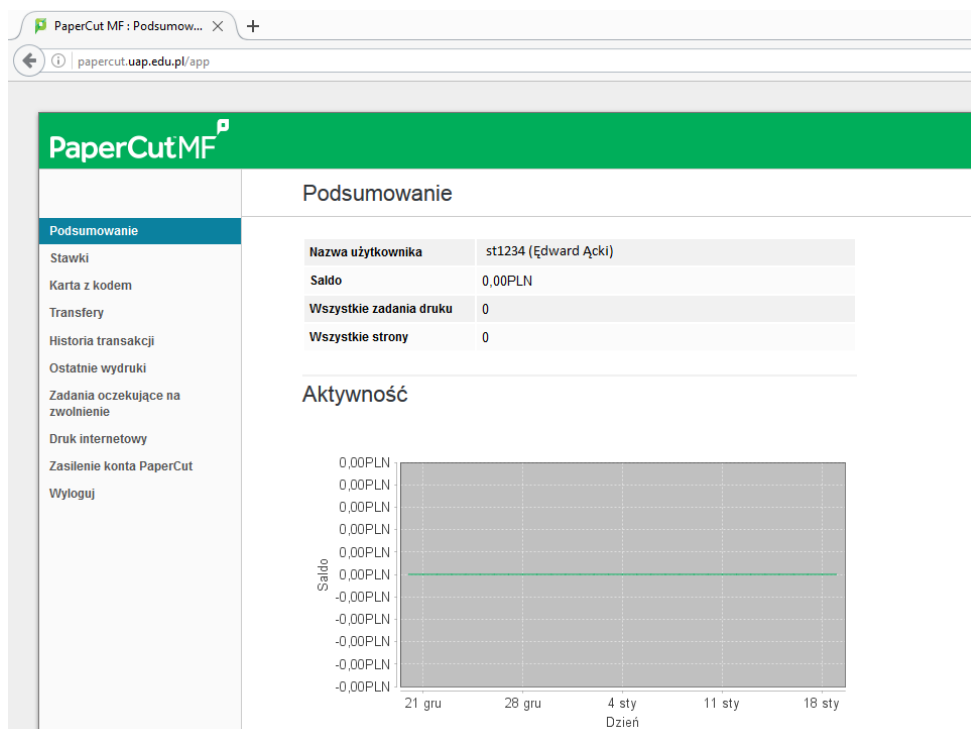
PaperCut MF : Podsumow...

papercut.uap.edu.pl/app

PaperCutMF

Podsumowanie
Stawki
Karta z kodem
Transfery
Historia transakcji
Ostatnie wydruki
Zadania oczekujące na zwolnienie
Druk internetowy
Zasilenie konta PaperCut
Wyloguj

Podsumowanie

| Nazwa użytkownika | st1234 (Ędward Ącki) |
|---|---|
| Saldo | 0,00PLN |
| Wszystkie zadania druku | 0 |
| Wszystkie strony | 0 |

Aktywność

0,00PLN
0,00PLN
0,00PLN
0,00PLN
0,00PLN
0,00PLN
-0,00PLN
-0,00PLN
-0,00PLN
-0,00PLN
-0,00PLN

Saldo

21 gru 28 gru 4 sty 11 sty 18 sty

Dzień